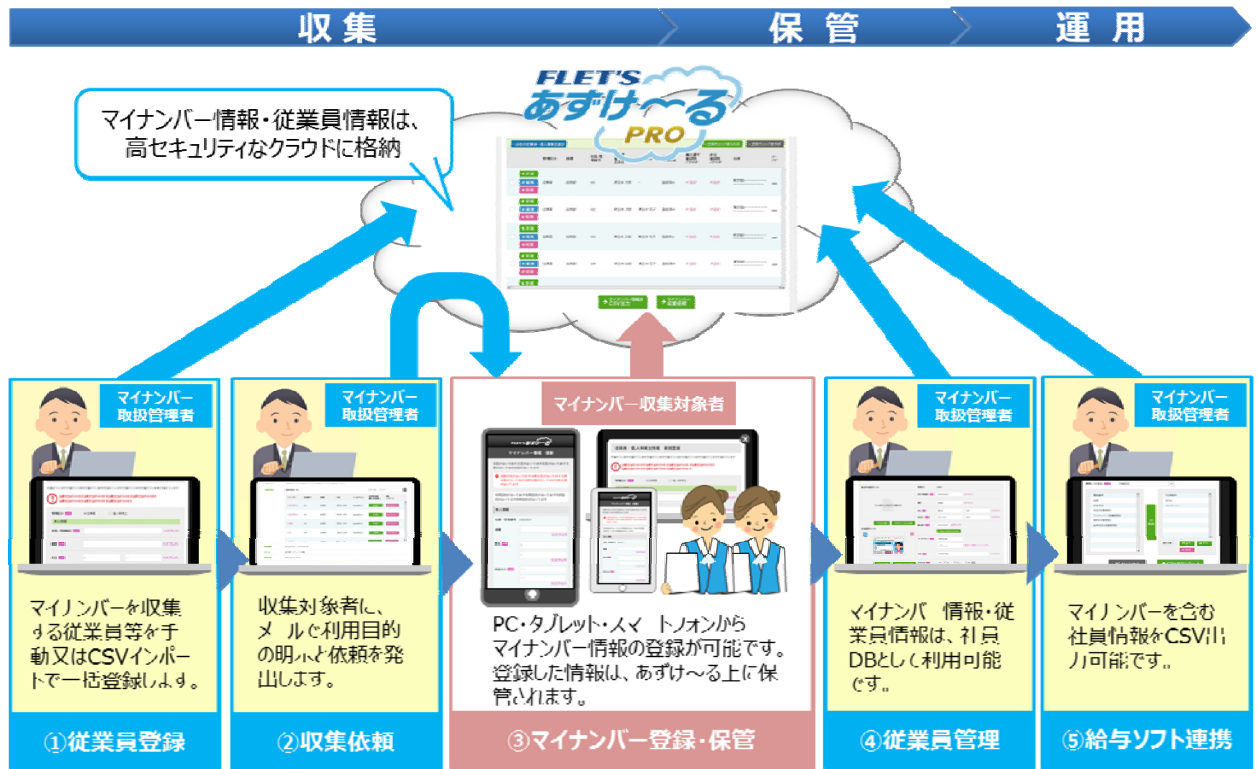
収集

保管

運用

FLET'S あずけ〜る PRO

マイナンバー情報・従業員情報は、高セキュリティなクラウドに格納

マイナンバー取扱管理者

マイナンバーを収集する従業員等を手動又はCSVインポートで一括登録します。

①従業員登録

マイナンバー取扱管理者

収集対象者に、メールで利用目的の明示と依頼を発出します。

②収集依頼

マイナンバー収集対象者

PC・タブレット・スマートフォンからマイナンバー情報の登録が可能です。登録した情報は、あずけ〜る上に保管されます。

③マイナンバー登録・保管

マイナンバー取扱管理者

マイナンバー情報・従業員情報は、社員DBとして利用可能です。

④従業員管理

マイナンバー取扱管理者

マイナンバーを含む社員情報をCSV出力可能です。

⑤給与ソフト連携